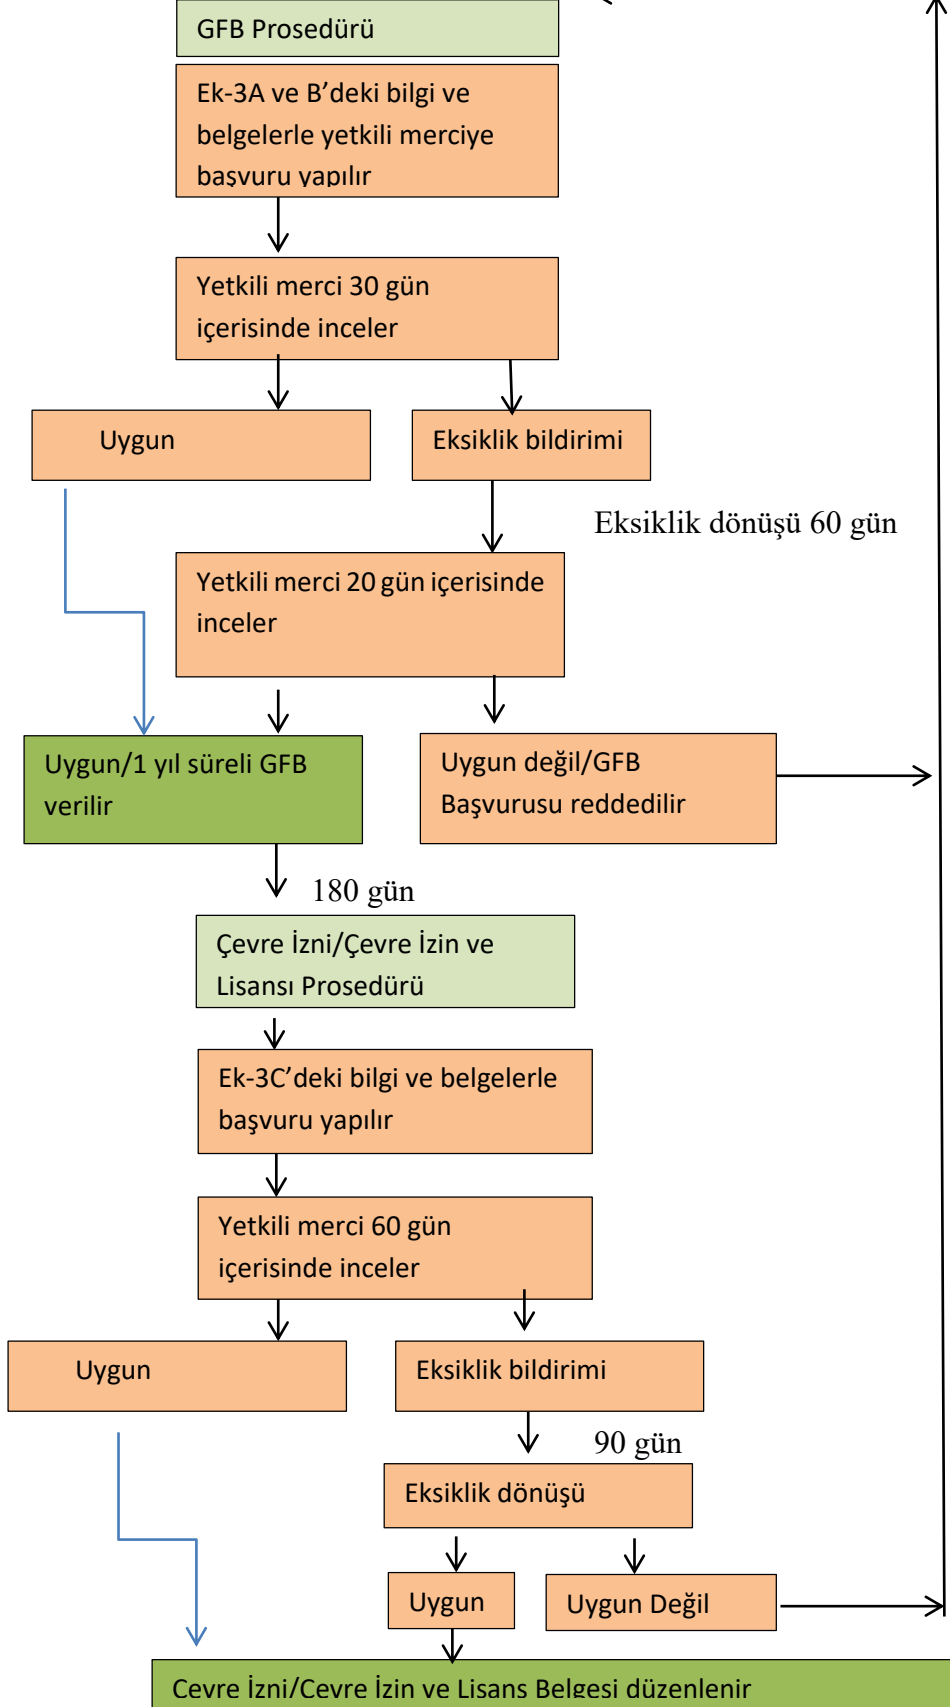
GFB Prosedürü

Ek-3A ve B'deki bilgi ve belgelerle yetkili merciye başvuru yapılır

Yetkili merci 30 gün içerisinde inceler

Uygun

Eksiklik bildirimi

Eksiklik dönüşü 60 gün

Yetkili merci 20 gün içerisinde inceler

Uygun/1 yıl süreli GFB verilir

Uygun değil/GFB Başvurusu reddedilir

180 gün

Çevre İzni/Çevre İzin ve Lisansı Prosedürü

Ek-3C'deki bilgi ve belgelerle başvuru yapılır

Yetkili merci 60 gün içerisinde inceler

Uygun

Eksiklik bildirimi

90 gün

Eksiklik dönüşü

Uygun

Uygun Değil

Çevre İzni/Çevre İzin ve Lisans Belgesi düzenlenir